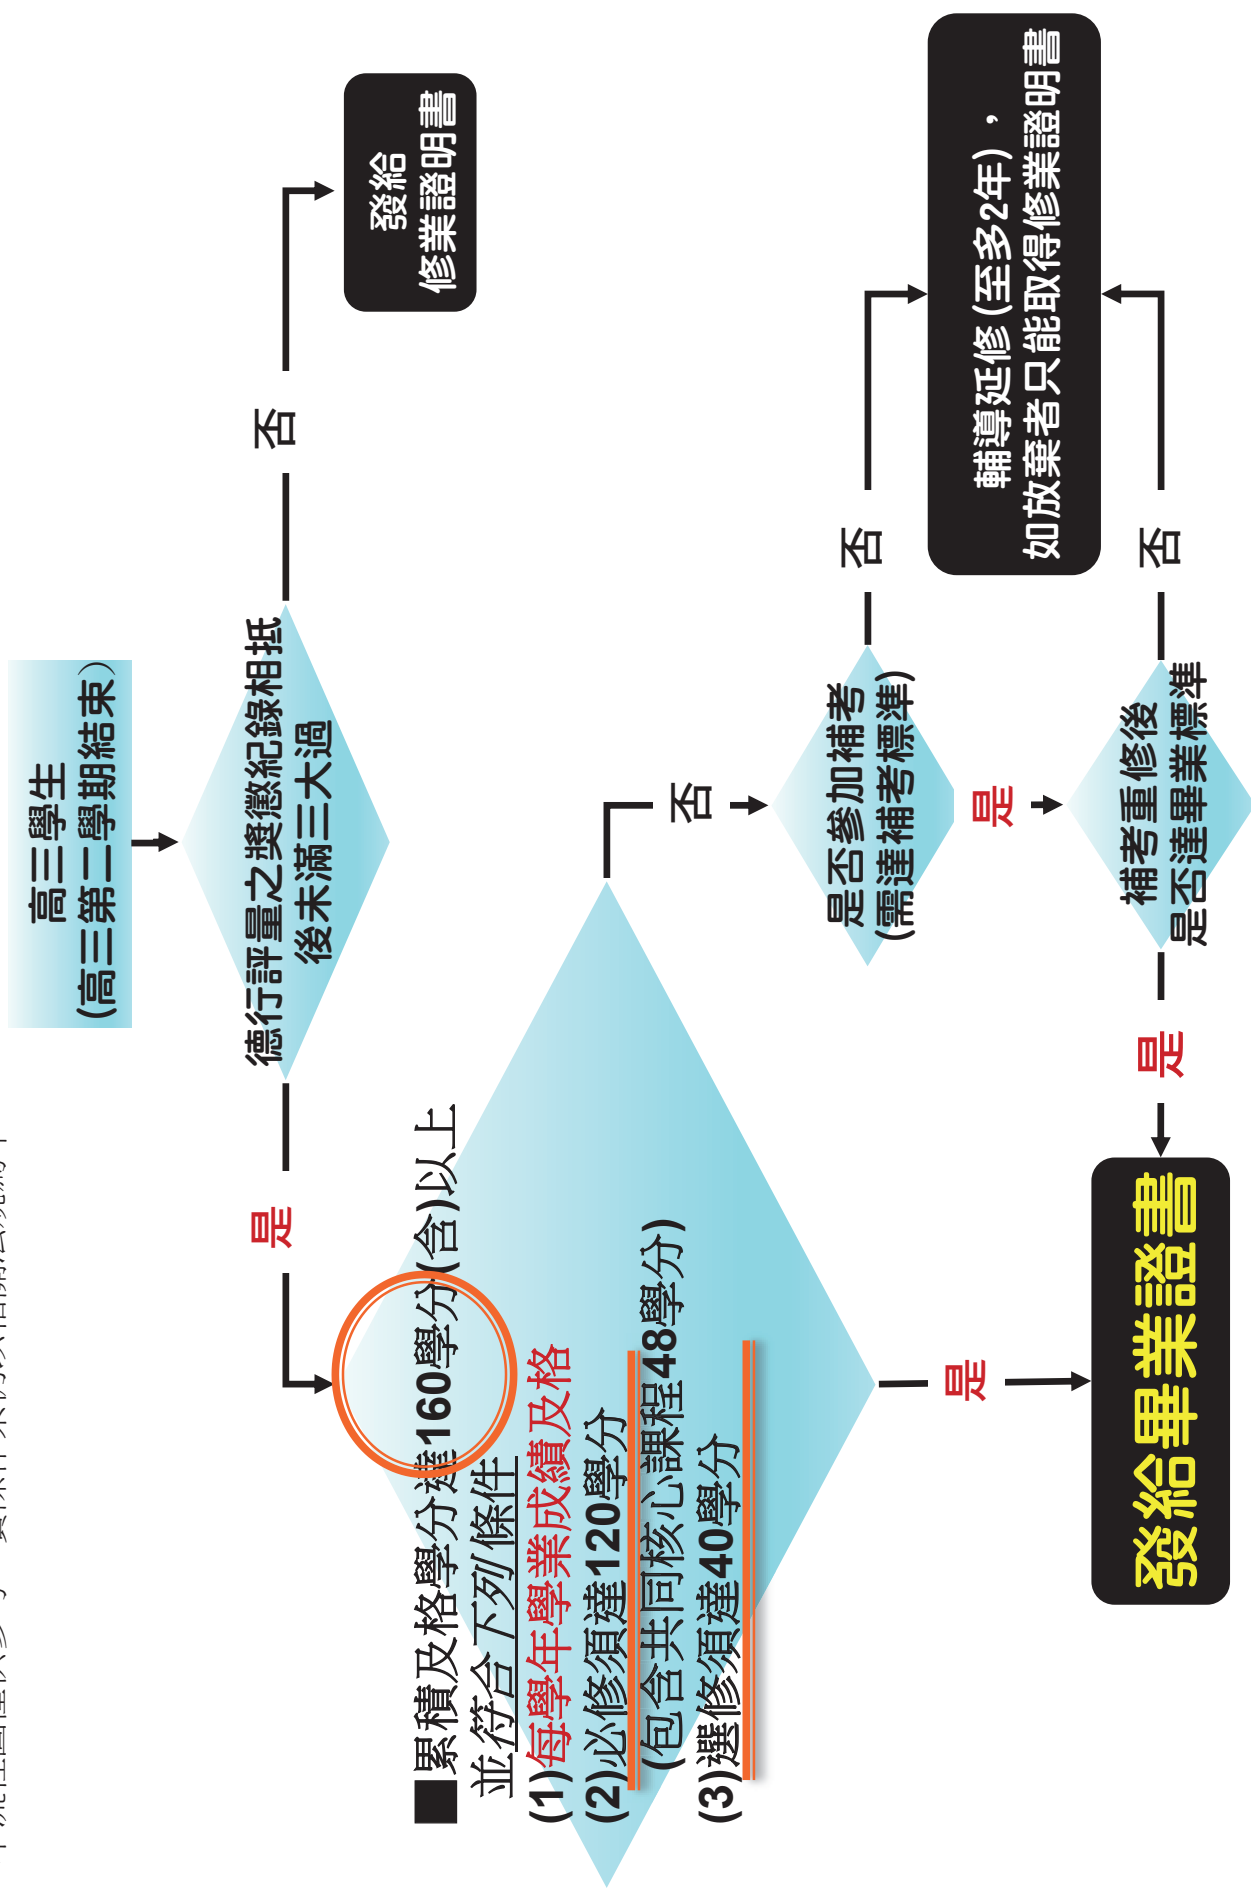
高三學生
(高三第二學期結束)

德行評量之獎懲紀錄相抵後未滿三大過

否

發給
修業證明書

是

■累積及格學分達160學分(含)以上
並符合下列條件
(1)每學年學業成績及格
(2)必修須達120學分
(包含共同核心課程48學分)
(3)選修須達40學分

是

發給畢業證書

否

是否參加補考
(需達補考標準)

否

輔導延修(至多2年),
如放棄者只能取得修業證明書

是

補考重修後
是否達畢業標準

否

是